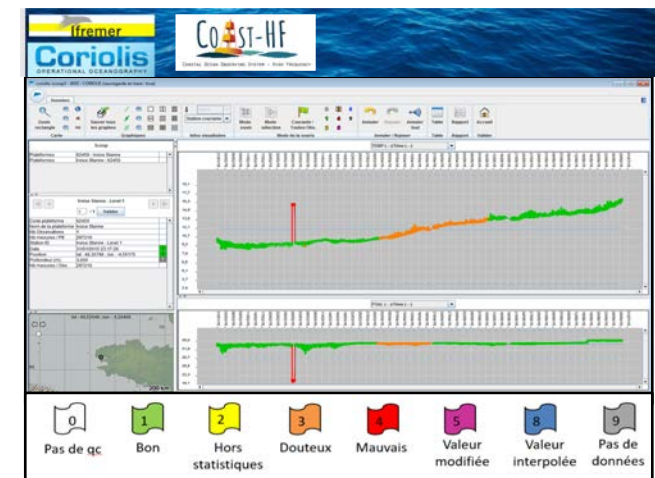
Ifremer
Coriolis
OPERATIONAL OCEANOGRAPHY

COAST-HF
COASTAL OCEAN OBSERVING SYSTEM - HIGH FREQUENCY

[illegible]

0
Pas de qc

1
Bon

2
Hors statistiques

3
Douteux

4
Mauvais

5
Valeur modifiée

8
Valeur interpolée

9
Pas de données